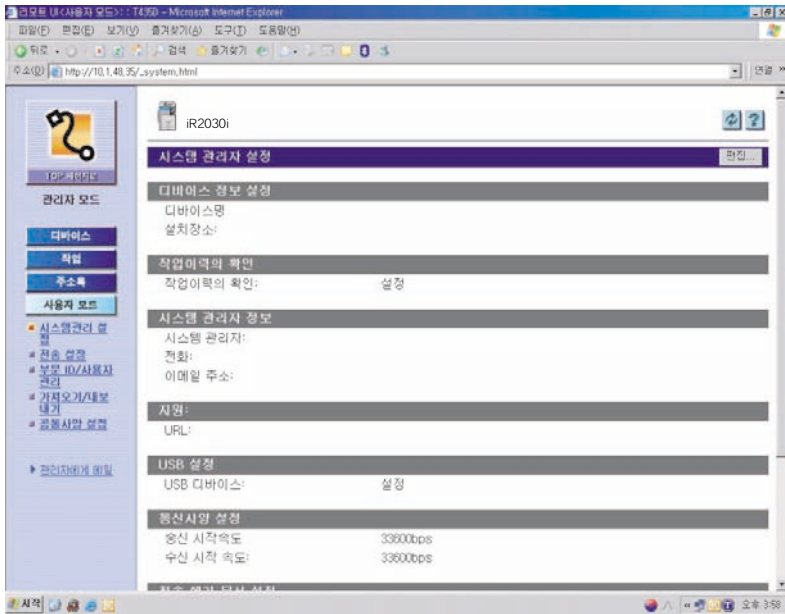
리모트 UI<사용자 모드> : T4350 - Microsoft Internet Explorer

파일(F) 편집(E) 보기(V) 즐겨찾기(A) 도구(T) 도움말(H)

뒤로 검색 즐겨찾기

주소(D) http://10.1.48.35/_system.html 연결

TOP 페이지

관리자 모드

디바이스

작업

주소록

사용자 모드

시스템관리 설정

전송 설정

부문 ID/사용자 관리

가져오기/내보내기

공통사항 설정

관리자에게 메일

iR2030i

시스템 관리자 설정

편집...

디바이스 정보 설정

디바이스명

설치장소:

작업이력의 확인

작업이력의 확인: 설정

시스템 관리자 정보

시스템 관리자:

전화:

이메일 주소:

지원:

URL:

USB 설정

USB 디바이스: 설정

통신사양 설정

송신 시작속도 33600bps

수신 시작 속도: 33600bps

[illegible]

시작

오후 3:58